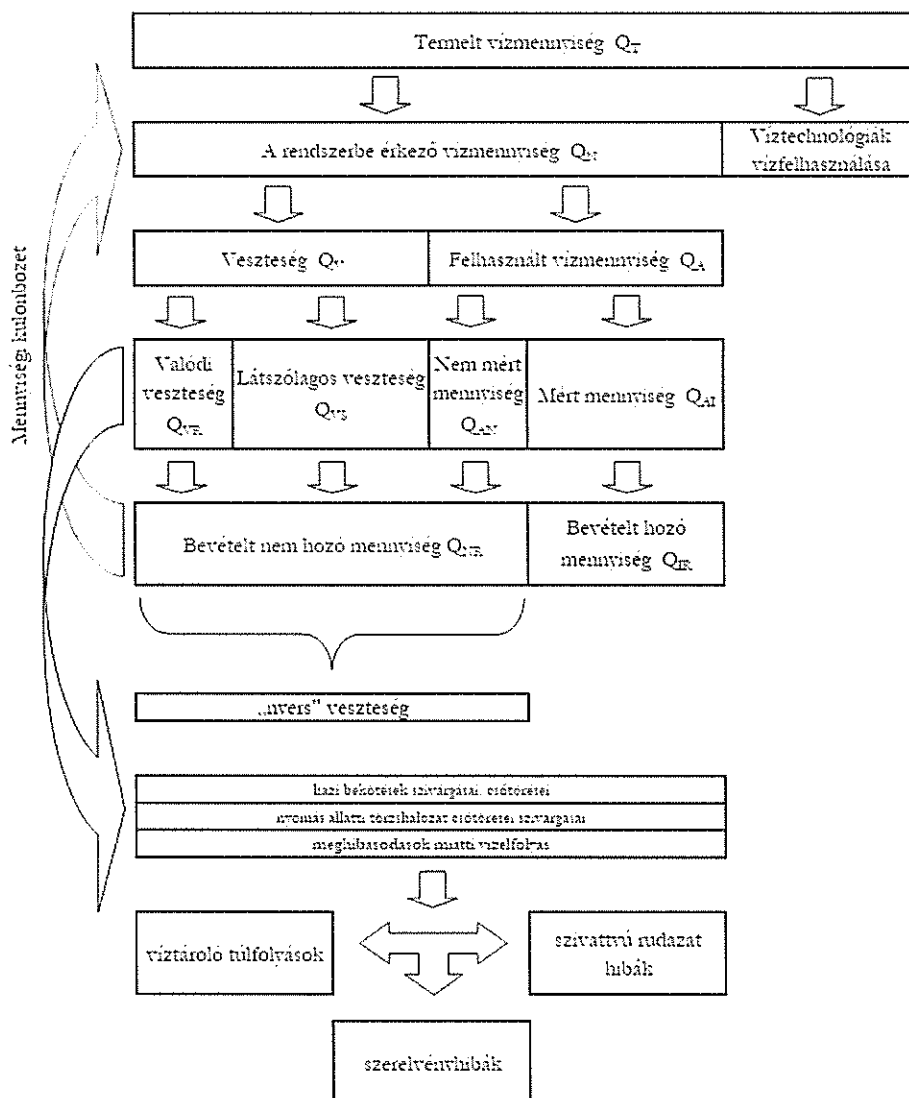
Termelt vízmennyiség $Q_T$

A rendszerbe érkező vízmennyiség $Q_{ST}$

Víztechnológiák vízfelhasználása

Veszteség $Q_V$

Felhasznált vízmennyiség $Q_A$

Valódi veszteség $Q_{VR}$

Látszólagos veszteség $Q_{VS}$

Nem mért mennyiség $Q_{AN}$

Mért mennyiség $Q_{AI}$

Bevételt nem hozó mennyiség $Q_{NR}$

Bevételt hozó mennyiség $Q_{IR}$

„nyers" veszteség

házi bekötések szivárgásai, csőtörései

nyomás alatti törzshálózat csőtörései szivárgásai

meghibásodások miatti vízelfolyás

víztároló túlfolyások

szivattyú rudazat hibák

szerelvényhibák

Mennyiség különbözet